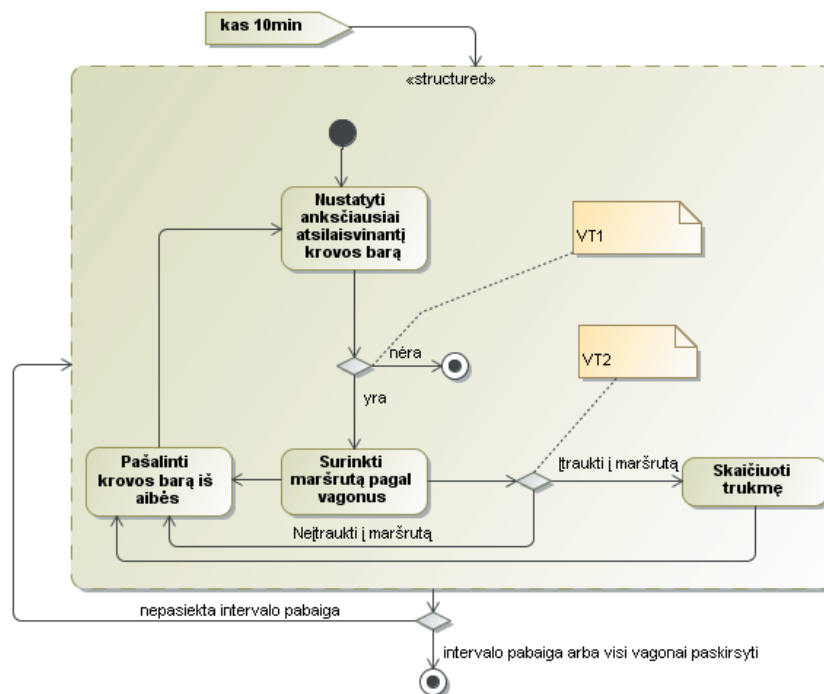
kas 10min

«structured»

Nustatyti anksčiausiai atsilaisvinantį krovos barą

VT1

nėra

yra

VT2

Pašalinti krovos barą iš aibės

Surinkti maršrutą pagal vagonus

Įtraukti į maršrutą

Skaičiuoti trukmę

Neįtraukti į maršrutą

nepasiekta intervalo pabaiga

intervalo pabaiga arba visi vagonai paskirsyti